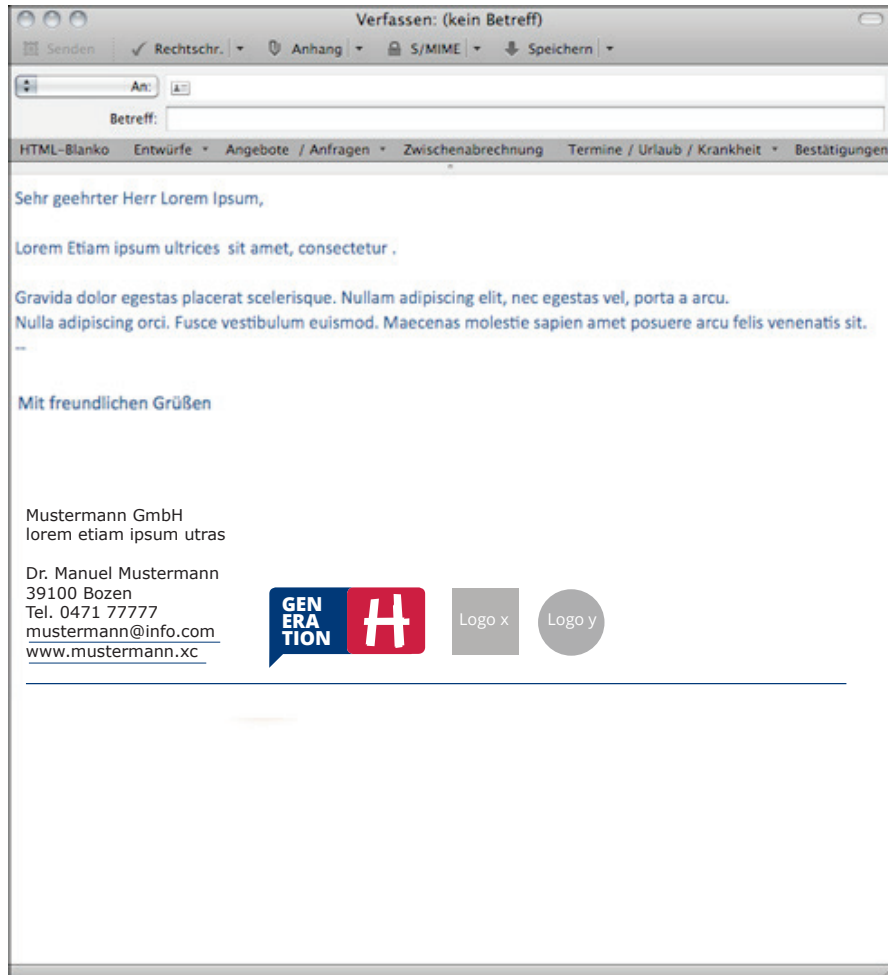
Verfassen: (kein Betreff)

Senden | Rechtschr. | Anhang | S/MIME | Speichern

An:

Betreff:

HTML-Blanko | Entwürfe | Angebote / Anfragen | Zwischenabrechnung | Termine / Urlaub / Krankheit | Bestätigungen

Sehr geehrter Herr Lorem Ipsum,

Lorem Etiam ipsum ultrices sit amet, consectetur .

Gravida dolor egestas placerat scelerisque. Nullam adipiscing elit, nec egestas vel, porta a arcu.
Nulla adipiscing orci. Fusce vestibulum euismod. Maecenas molestie sapien amet posuere arcu felis venenatis sit.
--

Mit freundlichen Grüßen

Mustermann GmbH
lorem etiam ipsum utras

Dr. Manuel Mustermann
39100 Bozen
Tel. 0471 77777
mustermann@info.com
www.mustermann.xc

GEN ERA TION H

Logo x

Logo y